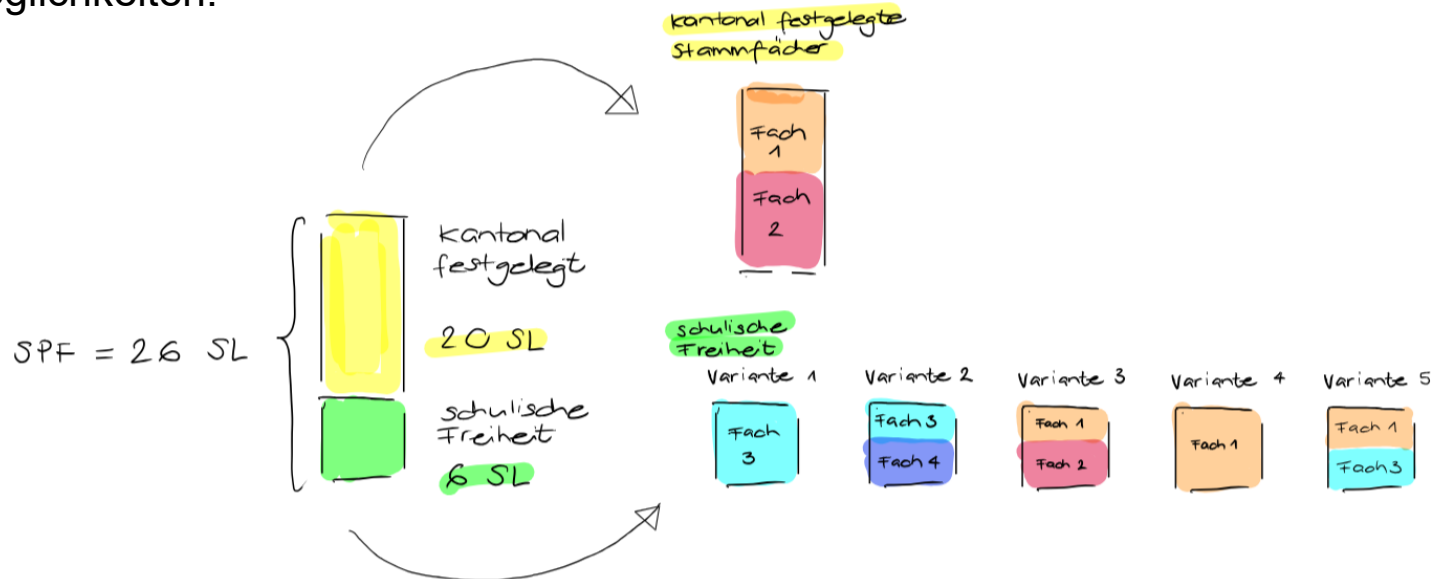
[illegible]glichkeiten:

kantonal festgelegte Stammfächer

Fach 1

Fach 2

SPF = 26 SL

kantonal festgelegt

20 SL

schulische Freiheit

6 SL

schulische Freiheit

Variante 1

Fach 3

Variante 2

Fach 3

Fach 4

Variante 3

Fach 1

Fach 2

Variante 4

Fach 1

Variante 5

Fach 1

Fach 3